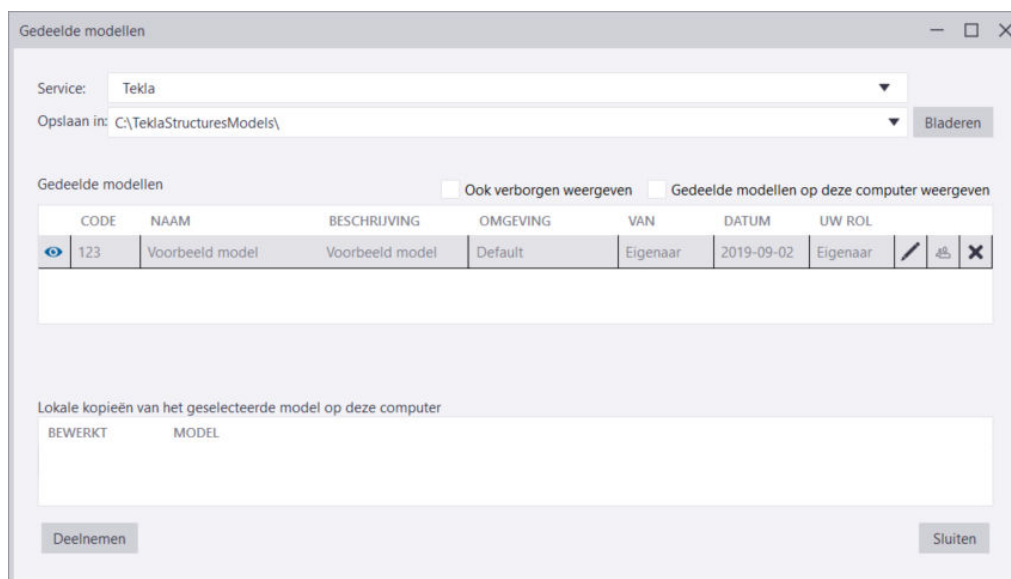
Gedeelde modellen

Service: Tekla

Opslaan in: C:\TeklaStructuresModels\

Bladeren

Gedeelde modellen

Ook verborgen weergeven

Gedeelde modellen op deze computer weergeven

| | CODE | NAAM | BESCHRIJVING | OMGEVING | VAN | DATUM | UW ROL | | | |
|---|---|---|---|---|---|---|---|---|---|---|
| | 123 | Voorbeeld model | Voorbeeld model | Default | Eigenaar | 2019-09-02 | Eigenaar | | | |

Lokale kopieën van het geselecteerde model op deze computer

BEWERKT MODEL

Deelnemen

Sluiten